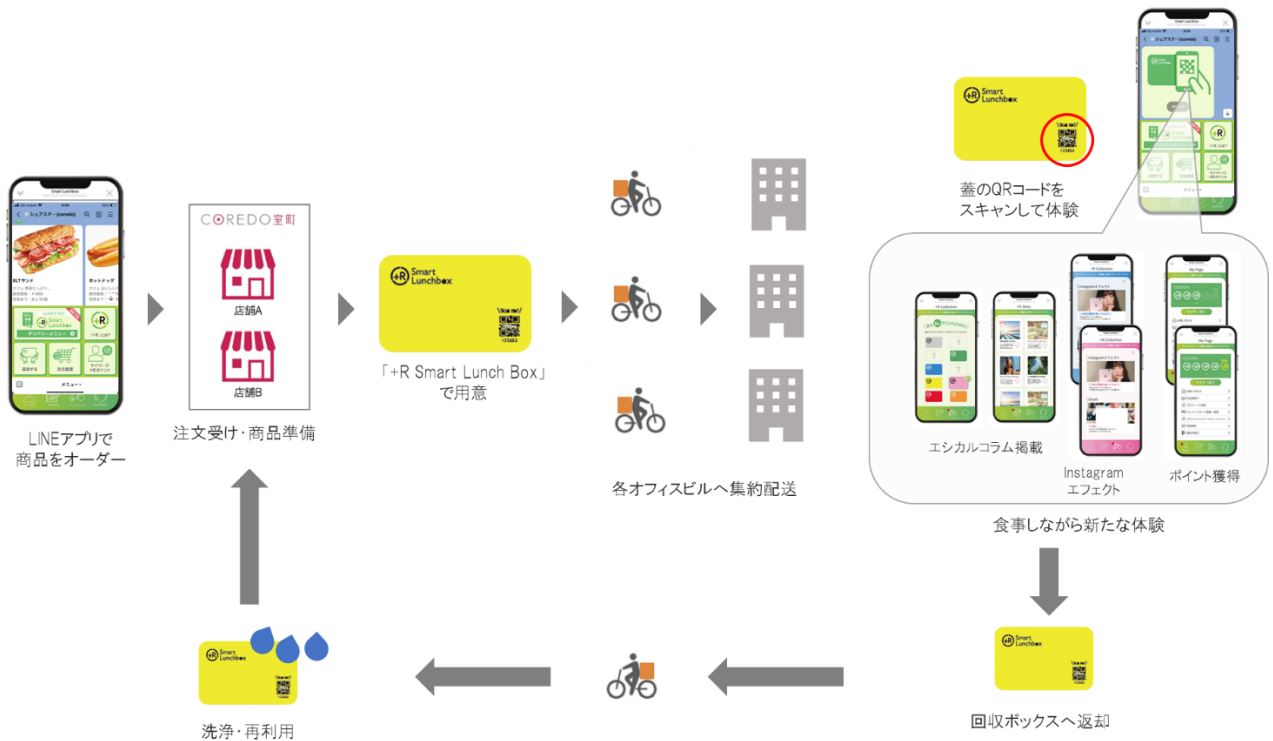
シェアスター(coredo)

BLTサンド

ホットドッグ

デリバリーメニュー

メニュー

LINEアプリで
商品をオーダー

COREDO室町

店舗A

店舗B

注文受け・商品準備

+R Smart Lunchbox

\Scan me!/

「+R Smart Lunch Box」
で用意

各オフィスビルへ集約配送

+R Smart Lunchbox

\Scan me!/

蓋のQRコードを
スキャンして体験

エシカルコラム掲載

Instagram
エフェクト

ポイント獲得

食事しながら新たな体験

+R Smart Lunchbox

回収ボックスへ返却

+R Smart Lunchbox

洗浄・再利用